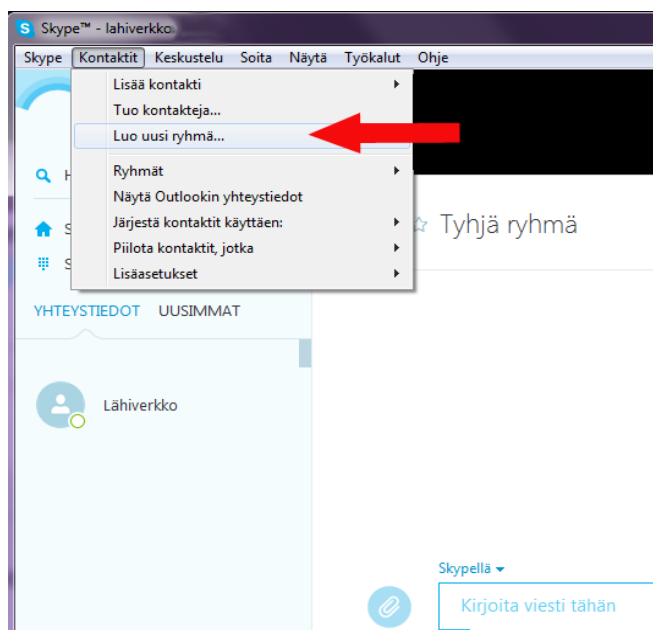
Skype™ - lahiverkko

Skype Kontaktit Keskustelu Soita Näytä Työkalut Ohje

Lisää kontakti
Tuo kontakteja...
Luo uusi ryhmä...
Ryhmät
Näytä Outlookin yhteystiedot
Järjestä kontaktit käyttäen:
Piilota kontaktit, jotka
Lisäasetukset

H
S
S

Tyhjä ryhmä

YHTEYSTIEDOT UUSIMMAT

Lähiverkko

Skypellä

Kirjoita viesti tähän